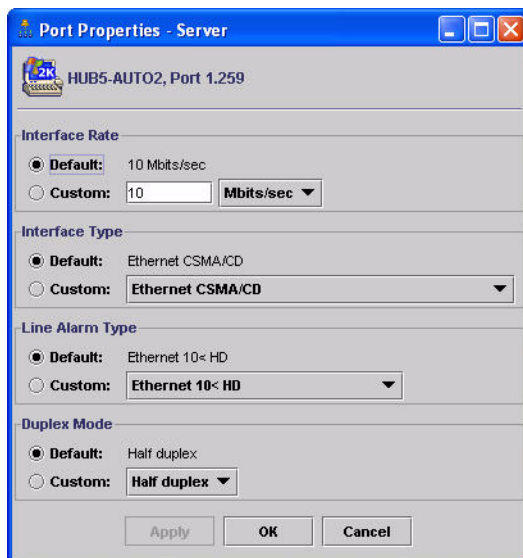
Port Properties - Server

2K

HUB5-AUTO2, Port 1.259

Interface Rate

Default: 10 Mbits/sec

Custom: 10 Mbits/sec

Interface Type

Default: Ethernet CSMA/CD

Custom: Ethernet CSMA/CD

Line Alarm Type

Default: Ethernet 10< HD

Custom: Ethernet 10< HD

Duplex Mode

Default: Half duplex

Custom: Half duplex

Apply OK Cancel